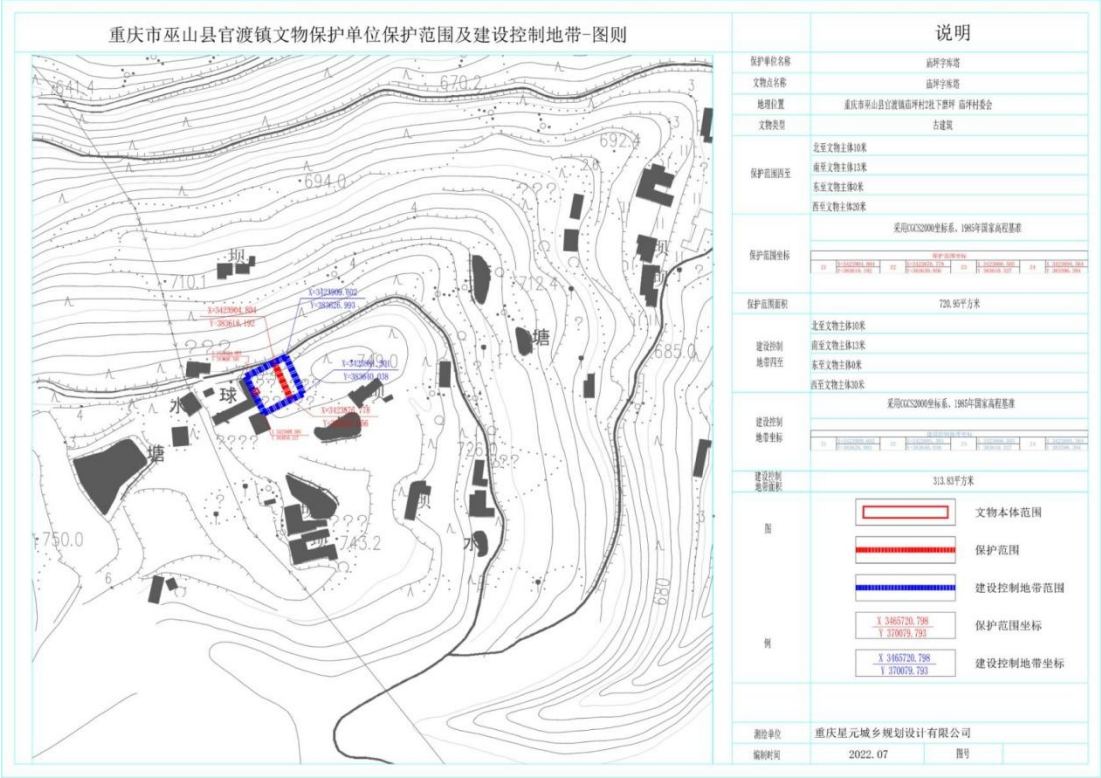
重庆市巫山县官渡镇文物保护单位保护范围及建设控制地带-图则

641.4
670.2
692.4
694.0
710.1
712.4
685.0
726.0
743.2
750.0
680
坝
塘
水
球
坝
坝
水
X=3423904.804
Y=383618.192
X=3423909.602
Y=383626.993
X=3423870.778
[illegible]
???

说明

| 保护单位名称 | 庙坪字库塔 |
|---|---|
| 文物点名称 | 庙坪字库塔 |
| 地理位置 | 重庆市巫山县官渡镇庙坪村2社下磨坪 庙坪村委会 |
| 文物类型 | 古建筑 |
| 保护范围四至 | 北至文物主体10米<br>南至文物主体13米<br>东至文物主体8米<br>西至文物主体20米 |
| 保护范围坐标 | 采用CGCS2000坐标系，1985年国家高程基准<br>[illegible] |
| 保护范围面积 | 720.95平方米 |
| 建设控制地带四至 | 北至文物主体10米<br>南至文物主体13米<br>东至文物主体8米<br>西至文物主体30米 |
| 建设控制地带坐标 | 采用CGCS2000坐标系，1985年国家高程基准<br>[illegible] |
| 建设控制地带面积 | 313.83平方米 |
| 图例 | 文物本体范围<br>保护范围<br>建设控制地带范围<br>X 3465720.798 Y 370079.793 保护范围坐标<br>X 3465720.798 Y 370079.793 建设控制地带坐标 |
| 测绘单位 | 重庆星元城乡规划设计有限公司 |
| 编制时间 | 2022.07 图号 |